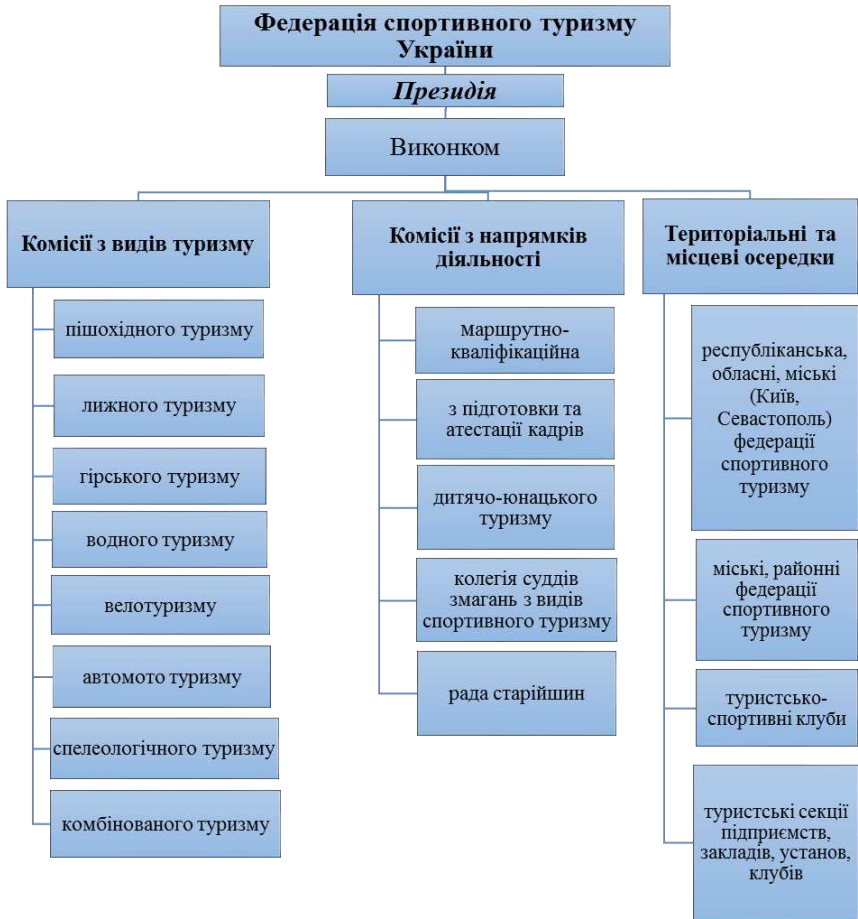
Федерація спортивного туризму України

Президія

Виконком

Комісії з видів туризму

пішохідного туризму

лижного туризму

гірського туризму

водного туризму

велотуризму

автомото туризму

спелеологічного туризму

комбінованого туризму

Комісії з напрямків діяльності

маршрутно-кваліфікаційна

з підготовки та атестації кадрів

дитячо-юнацького туризму

колегія суддів змагань з видів спортивного туризму

рада старійшин

Територіальні та місцеві осередки

республіканська, обласні, міські (Київ, Севастополь) федерації спортивного туризму

міські, районні федерації спортивного туризму

туристсько-спортивні клуби

туристські секції підприємств, закладів, установ, клубів